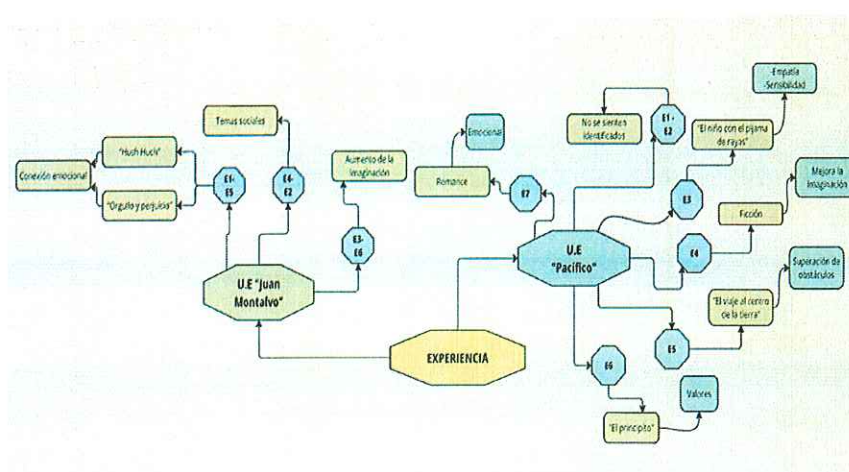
Conexión emocional

"Hush Hush"

"Orgullo y perjuicio"

E1-E5

Temas sociales

E4-E2

Aumento de la imaginación

E3-E6

U.E "Juan Montalvo"

EXPERIENCIA

Emocional

Romance

E7

U.E "Pacífico"

No se sienten identificados

E1-E2

-Empatía -Sensibilidad

"El niño con el pijama de rayas"

E3

Ficción

Mejora la imaginación

E4

Superación de obstáculos

"El viaje al centro de la tierra"

E5

E6

Valores

"El principito"